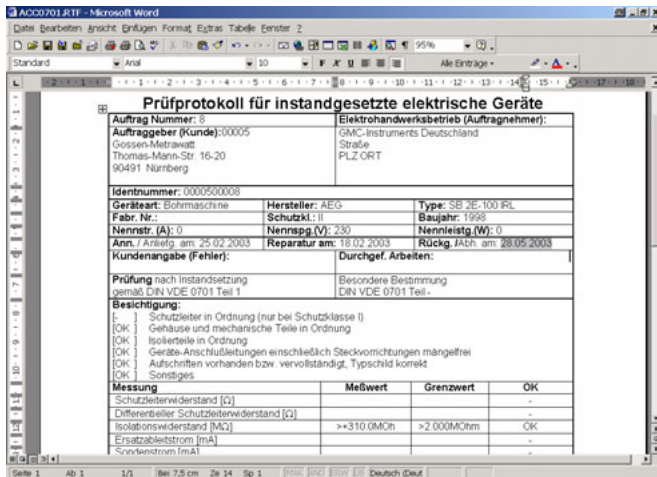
ACC0701.RTF - Microsoft Word

Datei Bearbeiten Ansicht Einfügen Format Extras Tabelle Fenster ?

Standard | Arial | 10 | Alle Einträge

Prüfprotokoll für instandgesetzte elektrische Geräte

| **Auftrag Nummer:** 8 | | **Elektrohandwerksbetrieb (Auftragnehmer):** | |
|---|---|---|---|
| **Auftraggeber (Kunde):** 00005 Gossen-Metrawatt Thomas-Mann-Str. 16-20 90491 Nürnberg | | GMC-Instruments Deutschland Straße PLZ ORT | |
| **Identnummer:** 0000500008 | | | |
| **Geräteart:** Bohrmaschine | **Hersteller:** AEG | **Type:** SB 2E-100 IRL | |
| **Fabr. Nr.:** | **Schutzkl.:** II | **Baujahr:** 1998 | |
| **Nennstr. (A):** 0 | **Nennspg.(V):** 230 | **Nennleistg.(W):** 0 | |
| **Ann. /** Anliefg. am: 25.02.2003 | **Reparatur am:** 18.02.2003 | **Rückg. /** Abh. am: 28.05.2003 | |
| **Kundenangabe (Fehler):** | | **Durchgef. Arbeiten:** | |
| **Prüfung** nach Instandsetzung gemäß DIN VDE 0701 Teil 1 | | Besondere Bestimmung DIN VDE 0701 Teil - | |

**Besichtigung:**
[- ] Schutzleiter in Ordnung (nur bei Schutzklasse I)
[OK ] Gehäuse und mechanische Teile in Ordnung
[OK ] Isolierteile in Ordnung
[OK ] Geräte-Anschlußleitungen einschließlich Steckvorrichtungen mängelfrei
[OK ] Aufschriften vorhanden bzw. vervollständigt, Typschild korrekt
[OK ] Sonstiges

| Messung | Meßwert | Grenzwert | OK |
|---|---|---|---|
| Schutzleiterwiderstand [Ω] | | | - |
| Differentieller Schutzleiterwiderstand [Ω] | | | - |
| Isolationswiderstand [MΩ] | >=310.0MOh | >2.000MOhm | OK |
| Ersatzableitstrom [mA] | | | - |
| Sondenstrom [mA] | | | - |

Seite 1 | Ab 1 | 1/1 | Bei 7,5 cm | Ze 14 | Sp 1 | MAK | ÄND | ERW | ÜB | Deutsch (Deut